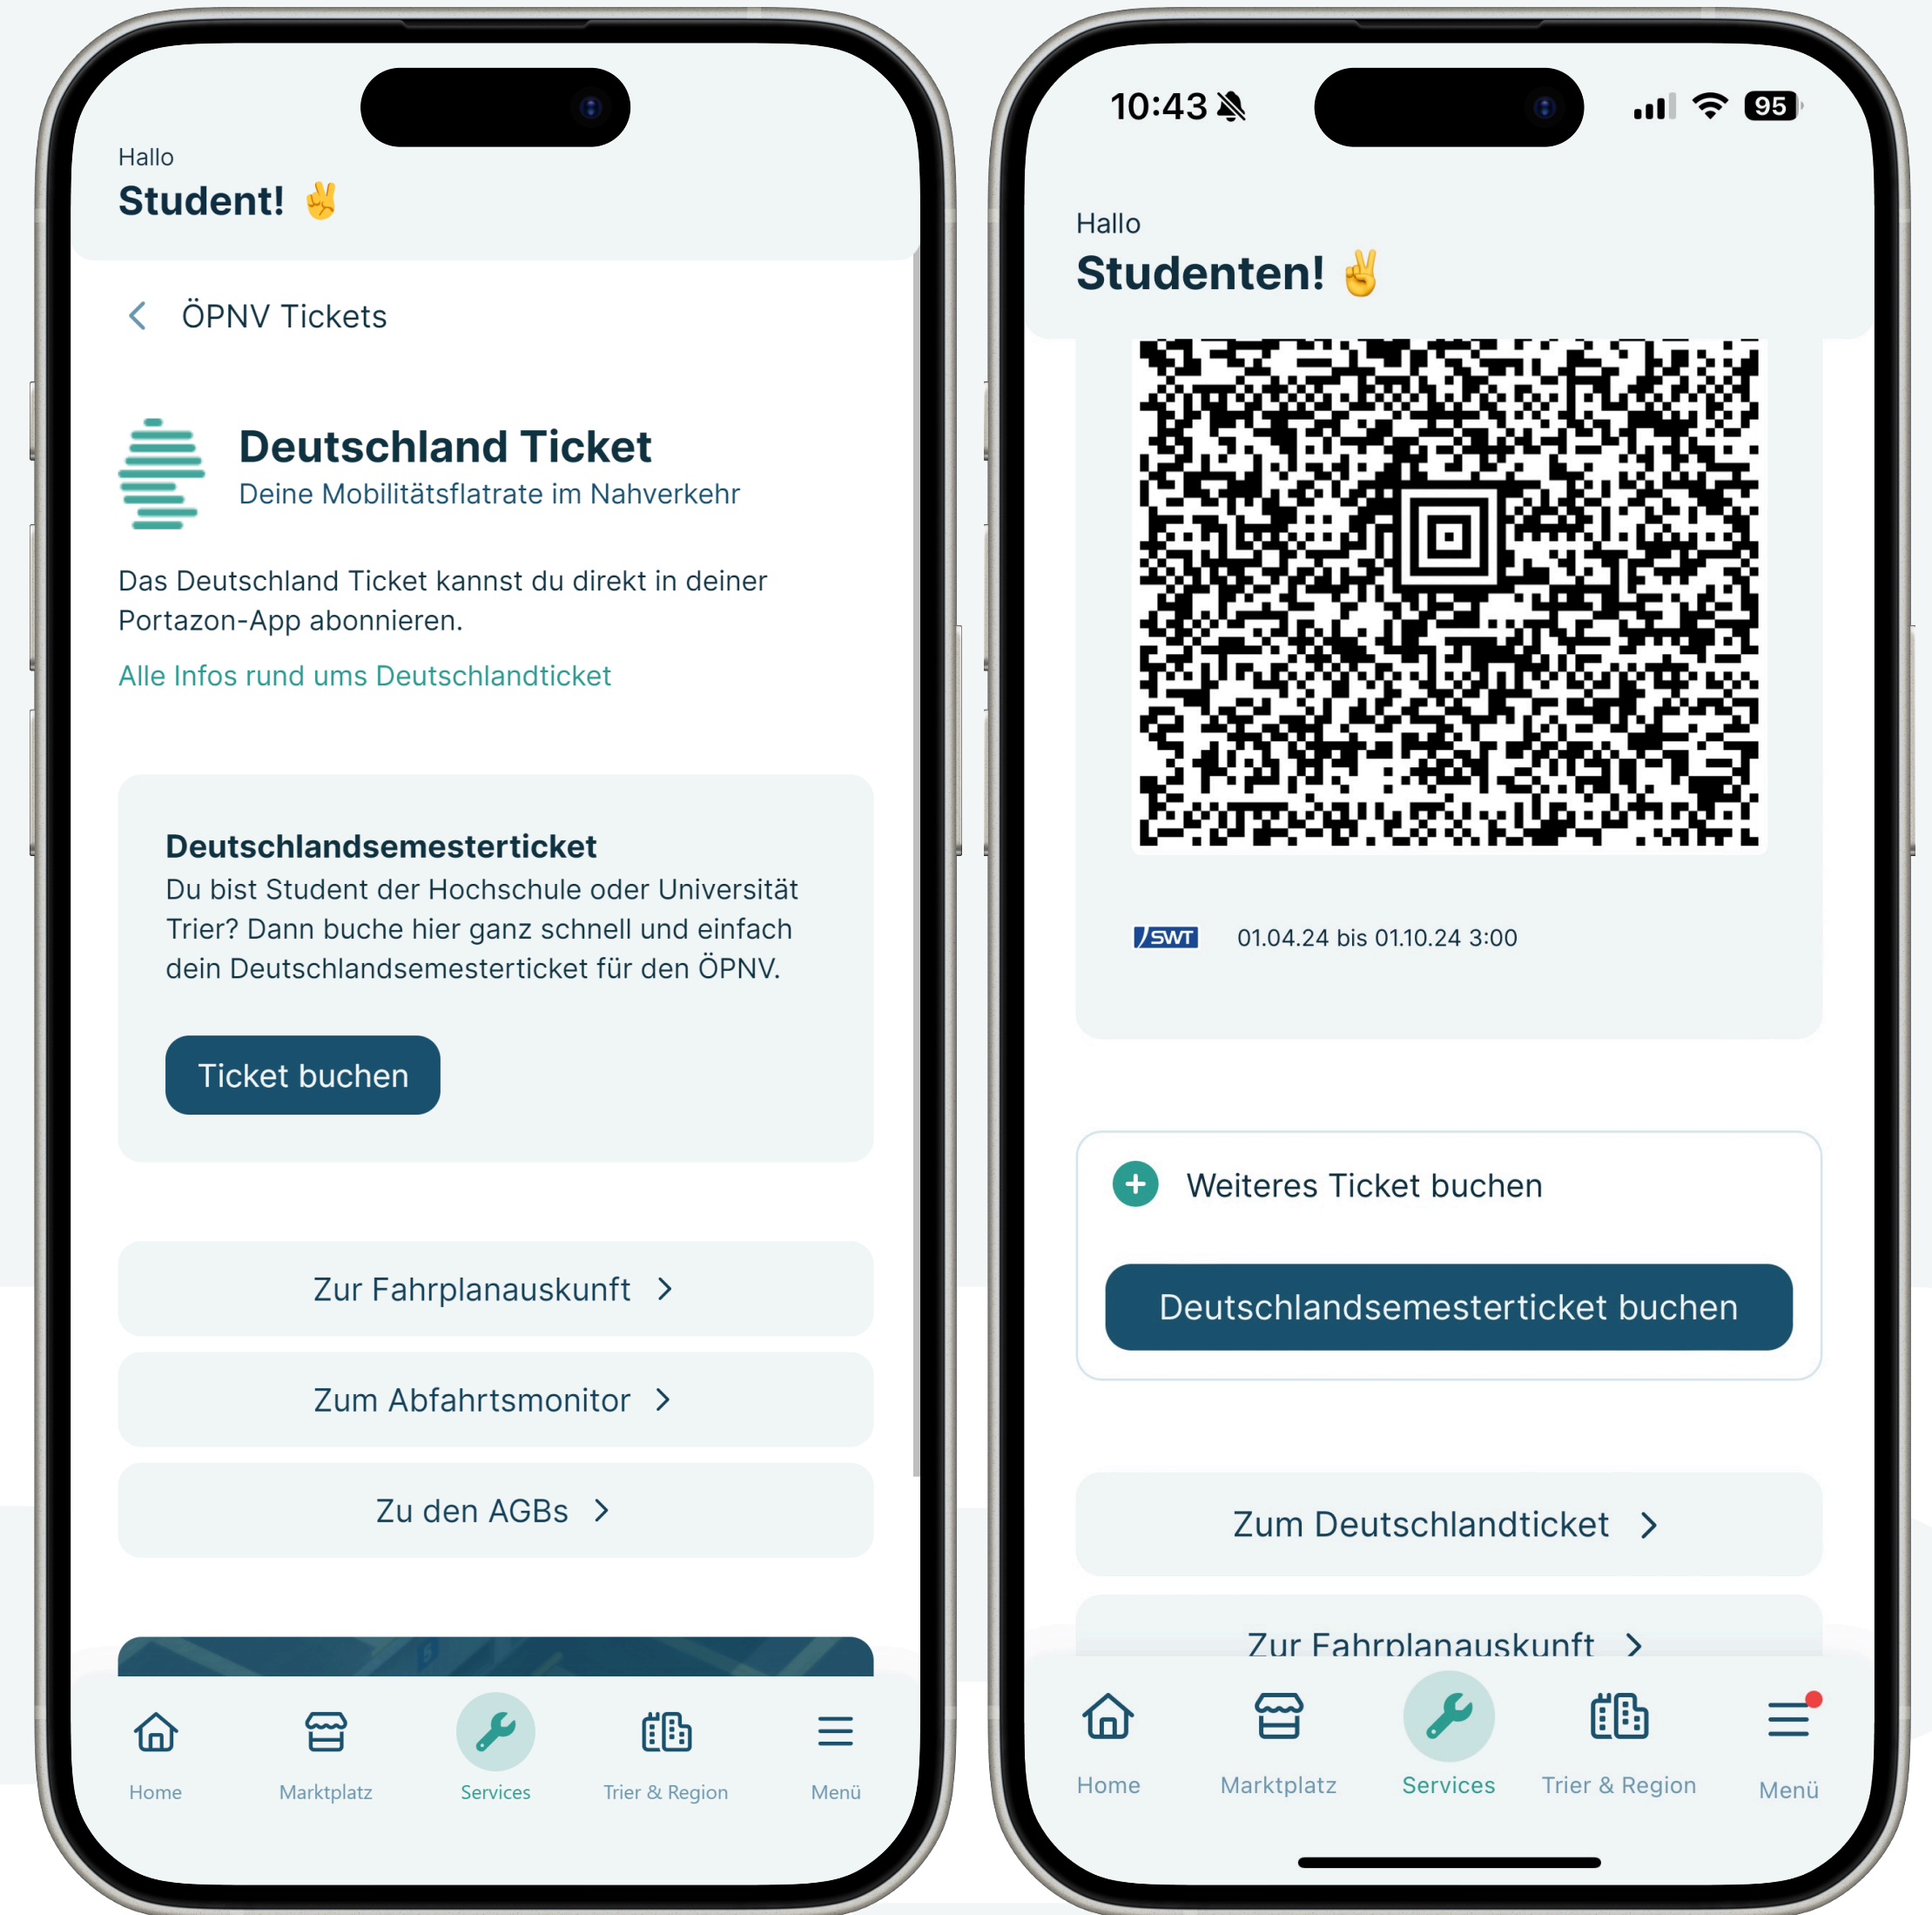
Hallo
Student! ✌️

ÖPNV Tickets

Deutschland Ticket
Deine Mobilitätsflatrate im Nahverkehr

Das Deutschland Ticket kannst du direkt in deiner Portazon-App abonnieren.

Alle Infos rund ums Deutschlandticket

Deutschlandsemesterticket
Du bist Student der Hochschule oder Universität Trier? Dann buche hier ganz schnell und einfach dein Deutschlandsemesterticket für den ÖPNV.

Ticket buchen

Zur Fahrplanauskunft >

Zum Abfahrtsmonitor >

Zu den AGBs >

Home Marktplatz Services Trier & Region Menü

10:43 95

Hallo
Studenten! ✌️

SWT 01.04.24 bis 01.10.24 3:00

Weiteres Ticket buchen

Deutschlandsemesterticket buchen

Zum Deutschlandticket >

Zur Fahrplanauskunft >

Home Marktplatz Services Trier & Region Menü